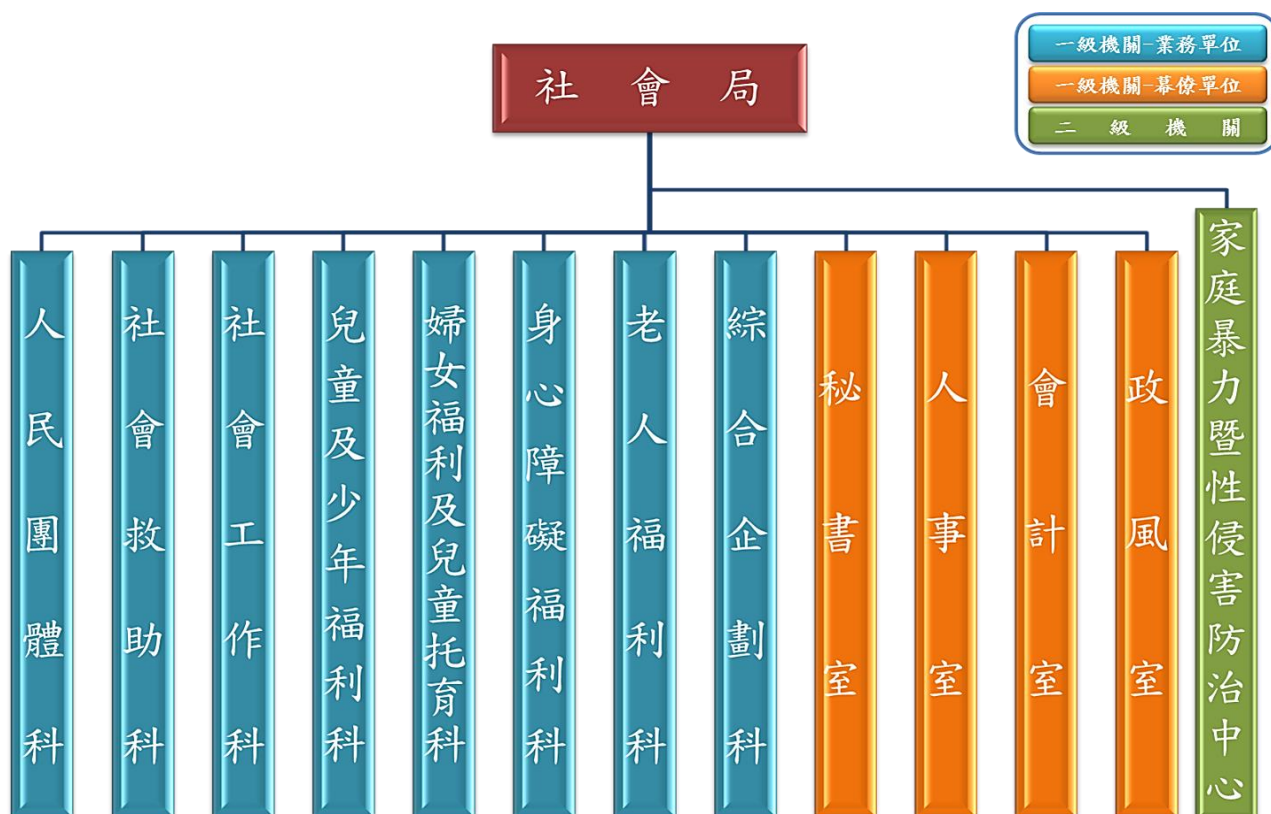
一級機關-業務單位
一級機關-幕僚單位
二 級 機 關

社 會 局

人民團體科

社會救助科

社會工作科

兒童及少年福利科

婦女福利及兒童托育科

身心障礙福利科

老人福利科

綜合企劃科

秘書室

人事室

會計室

政風室

家庭暴力暨性侵害防治中心